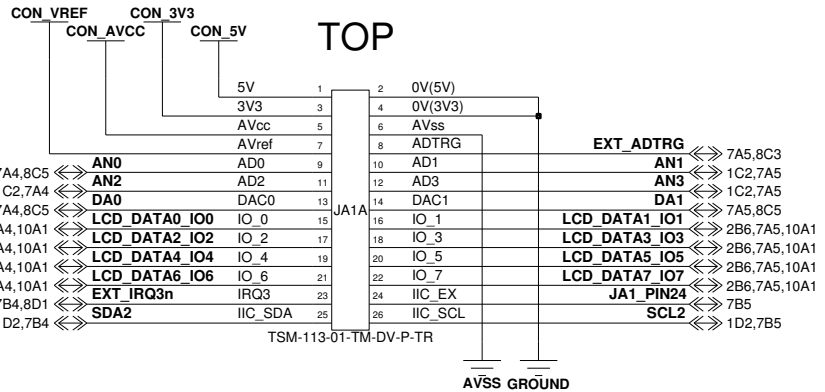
CON_VREF CON_3V3
CON_AVCC CON_5V

TOP

| | | | |
|---|---|---|---|
| 5V | 1 | 2 | 0V(5V) |
| 3V3 | 3 | 4 | 0V(3V3) |
| AVcc | 5 | 6 | AVss |
| AVref | 7 | 8 | ADTRG |
| AD0 | 9 | 10 | AD1 |
| AD2 | 11 | 12 | AD3 |
| DAC0 | 13 | 14 | DAC1 |
| IO_0 | 15 | 16 | IO_1 |
| IO_2 | 17 | 18 | IO_3 |
| IO_4 | 19 | 20 | IO_5 |
| IO_6 | 21 | 22 | IO_7 |
| IRQ3 | 23 | 24 | IIC_EX |
| IIC_SDA | 25 | 26 | IIC_SCL |

JA1A

TSM-113-01-TM-DV-P-TR

7A4,8C5 AN0
C2,7A4 AN2
7A4,8C5 DA0
A4,10A1 LCD_DATA0_IO0
A4,10A1 LCD_DATA2_IO2
A4,10A1 LCD_DATA4_IO4
A4,10A1 LCD_DATA6_IO6
7B4,8D1 EXT_IRQ3n
D2,7B4 SDA2

EXT_ADTRG 7A5,8C3
AN1 1C2,7A5
AN3 1C2,7A5
DA1 7A5,8C5
LCD_DATA1_IO1 2B6,7A5,10A1
LCD_DATA3_IO3 2B6,7A5,10A1
LCD_DATA5_IO5 2B6,7A5,10A1
LCD_DATA7_IO7 2B6,7A5,10A1
JA1_PIN24 7B5
SCL2 1D2,7B5

AVSS GROUND